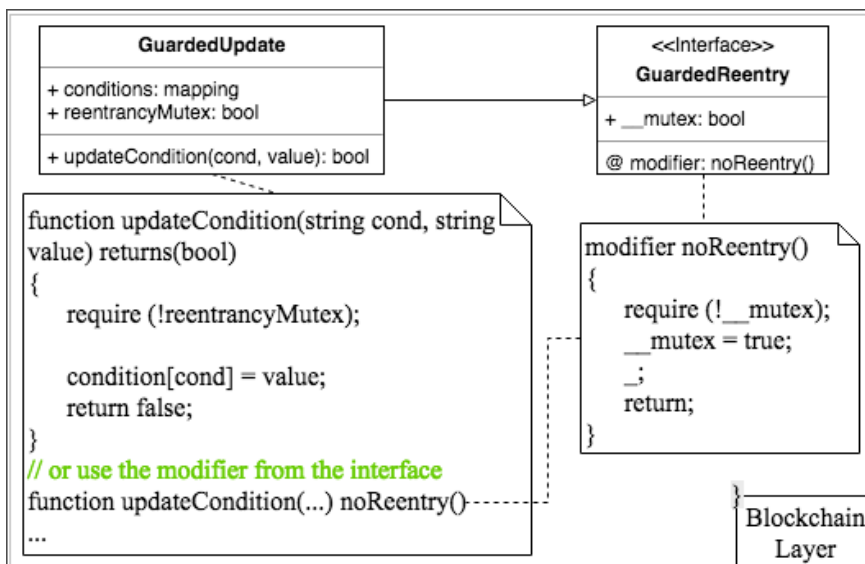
GuardedUpdate

+ conditions: mapping
+ reentrancyMutex: bool

+ updateCondition(cond, value): bool

<<Interface>>
GuardedReentry

+ __mutex: bool

@ modifier: noReentry()

function updateCondition(string cond, string value) returns(bool)
{
require (!reentrancyMutex);

condition[cond] = value;
return false;
}
// or use the modifier from the interface
function updateCondition(...) noReentry()
...

modifier noReentry()
{
require (!__mutex);
__mutex = true;
_;
return;
}

}

Blockchain
Layer